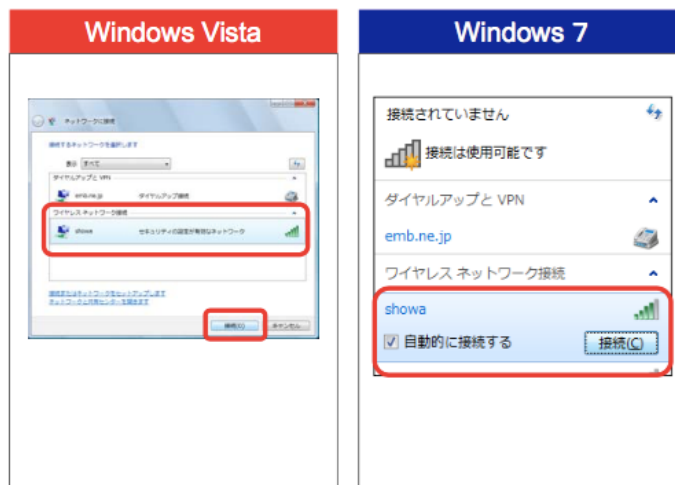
Windows Vista

ネットワークに接続

接続するネットワークを選択します

表示 すべて

ダイヤルアップと VPN

emb.ne.jp ダイヤルアップ接続

ワイヤレス ネットワーク接続

showa セキュリティの設定が有効なネットワーク

接続またはネットワークをセットアップします
ネットワークと共有センターを開きます

接続(O) キャンセル

Windows 7

接続されていません

接続は使用可能です

ダイヤルアップと VPN

emb.ne.jp

ワイヤレス ネットワーク接続

showa

自動的に接続する

接続(C)